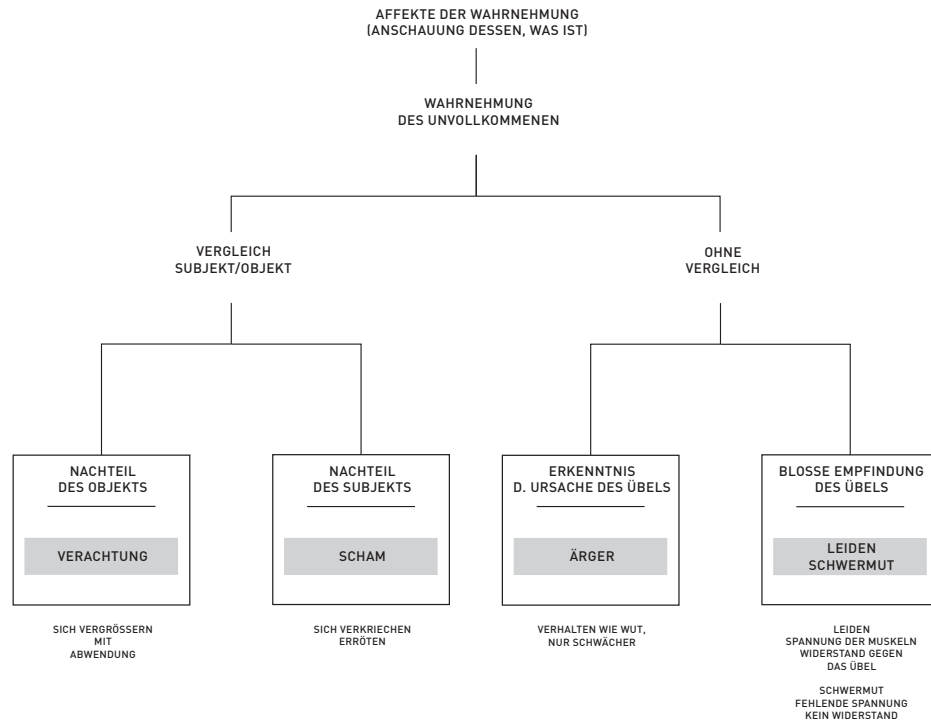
AFFEKTE DER WAHRNEHMUNG
(ANSCHAUUNG DESSEN, WAS IST)

WAHRNEHMUNG
DES UNVOLLKOMMENEN

VERGLEICH
SUBJEKT/OBJEKT

OHNE
VERGLEICH

NACHTEIL
DES OBJEKTS

VERACHTUNG

SICH VERGRÖSSERN
MIT
ABWENDUNG

NACHTEIL
DES SUBJEKTS

SCHAM

SICH VERKRIECHEN
ERRÖTEN

ERKENNTNIS
D. URSACHE DES ÜBELS

ÄRGER

VERHALTEN WIE WUT,
NUR SCHWÄCHER

BLOSSE EMPFINDUNG
DES ÜBELS

LEIDEN
SCHWERMUT

LEIDEN
SPANNUNG DER MUSKELN
WIDERSTAND GEGEN
DAS ÜBEL

SCHWERMUT
FEHLENDE SPANNUNG
KEIN WIDERSTAND